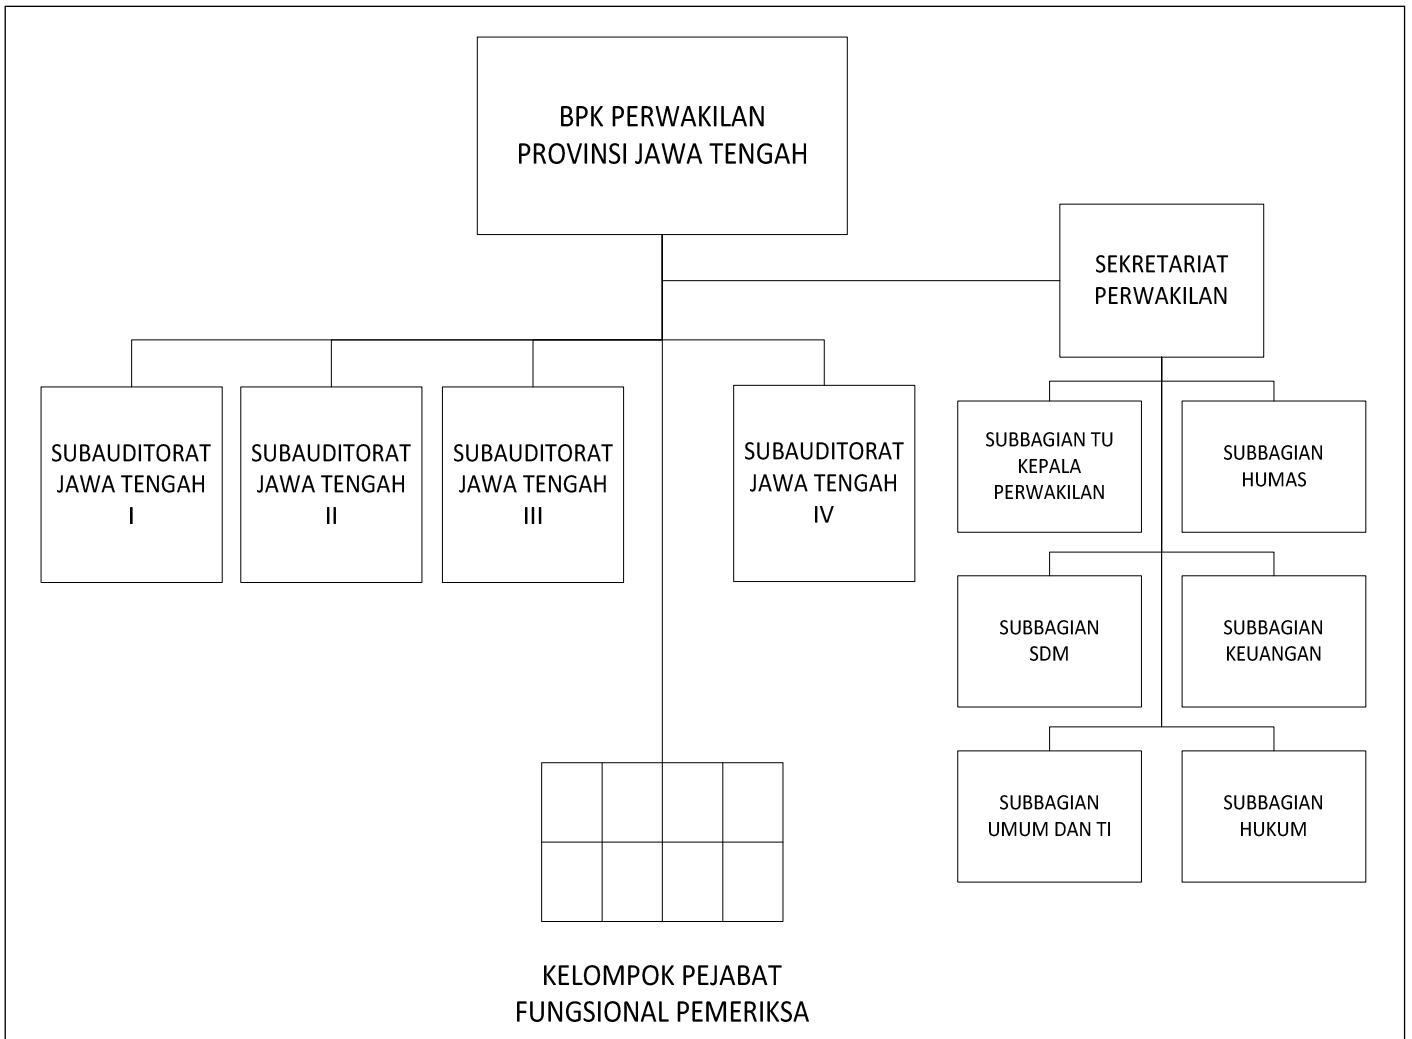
BPK PERWAKILAN
PROVINSI JAWA TENGAH

SEKRETARIAT
PERWAKILAN

SUBAUDITORAT
JAWA TENGAH
I

SUBAUDITORAT
JAWA TENGAH
II

SUBAUDITORAT
JAWA TENGAH
III

SUBAUDITORAT
JAWA TENGAH
IV

SUBBAGIAN TU
KEPALA
PERWAKILAN

SUBBAGIAN
HUMAS

SUBBAGIAN
SDM

SUBBAGIAN
KEUANGAN

SUBBAGIAN
UMUM DAN TI

SUBBAGIAN
HUKUM

KELOMPOK PEJABAT
FUNGSIONAL PEMERIKSA